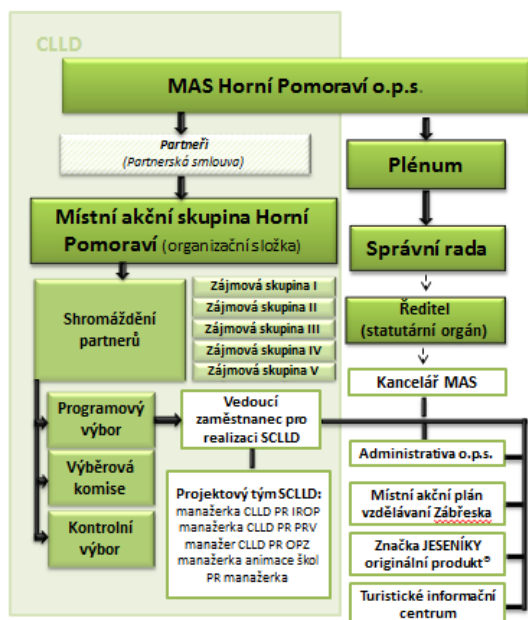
CLLD

MAS Horní Pomoraví o.p.s.

Partneři
(Partnerská smlouva)

Plénum

Místní akční skupina Horní Pomoraví (organizační složka)

Správní rada

Ředitel
(statutární orgán)

Shromáždění partnerů

Zájmová skupina I
Zájmová skupina II
Zájmová skupina III
Zájmová skupina IV
Zájmová skupina V

Kancelář MAS

Programový výbor

Vedoucí zaměstnanec pro realizaci SCLLD

Administrativa o.p.s.

Výběrová komise

Místní akční plán vzdělávání Zábřeska

Projektový tým SCLLD:
manažerka CLLD PR IROP
manažerka CLLD PR PRV
manažer CLLD PR OPZ
manažerka animace škol
PR manažerka

Kontrolní výbor

Značka JESENÍKY originální produkt®

Turistické informační centrum